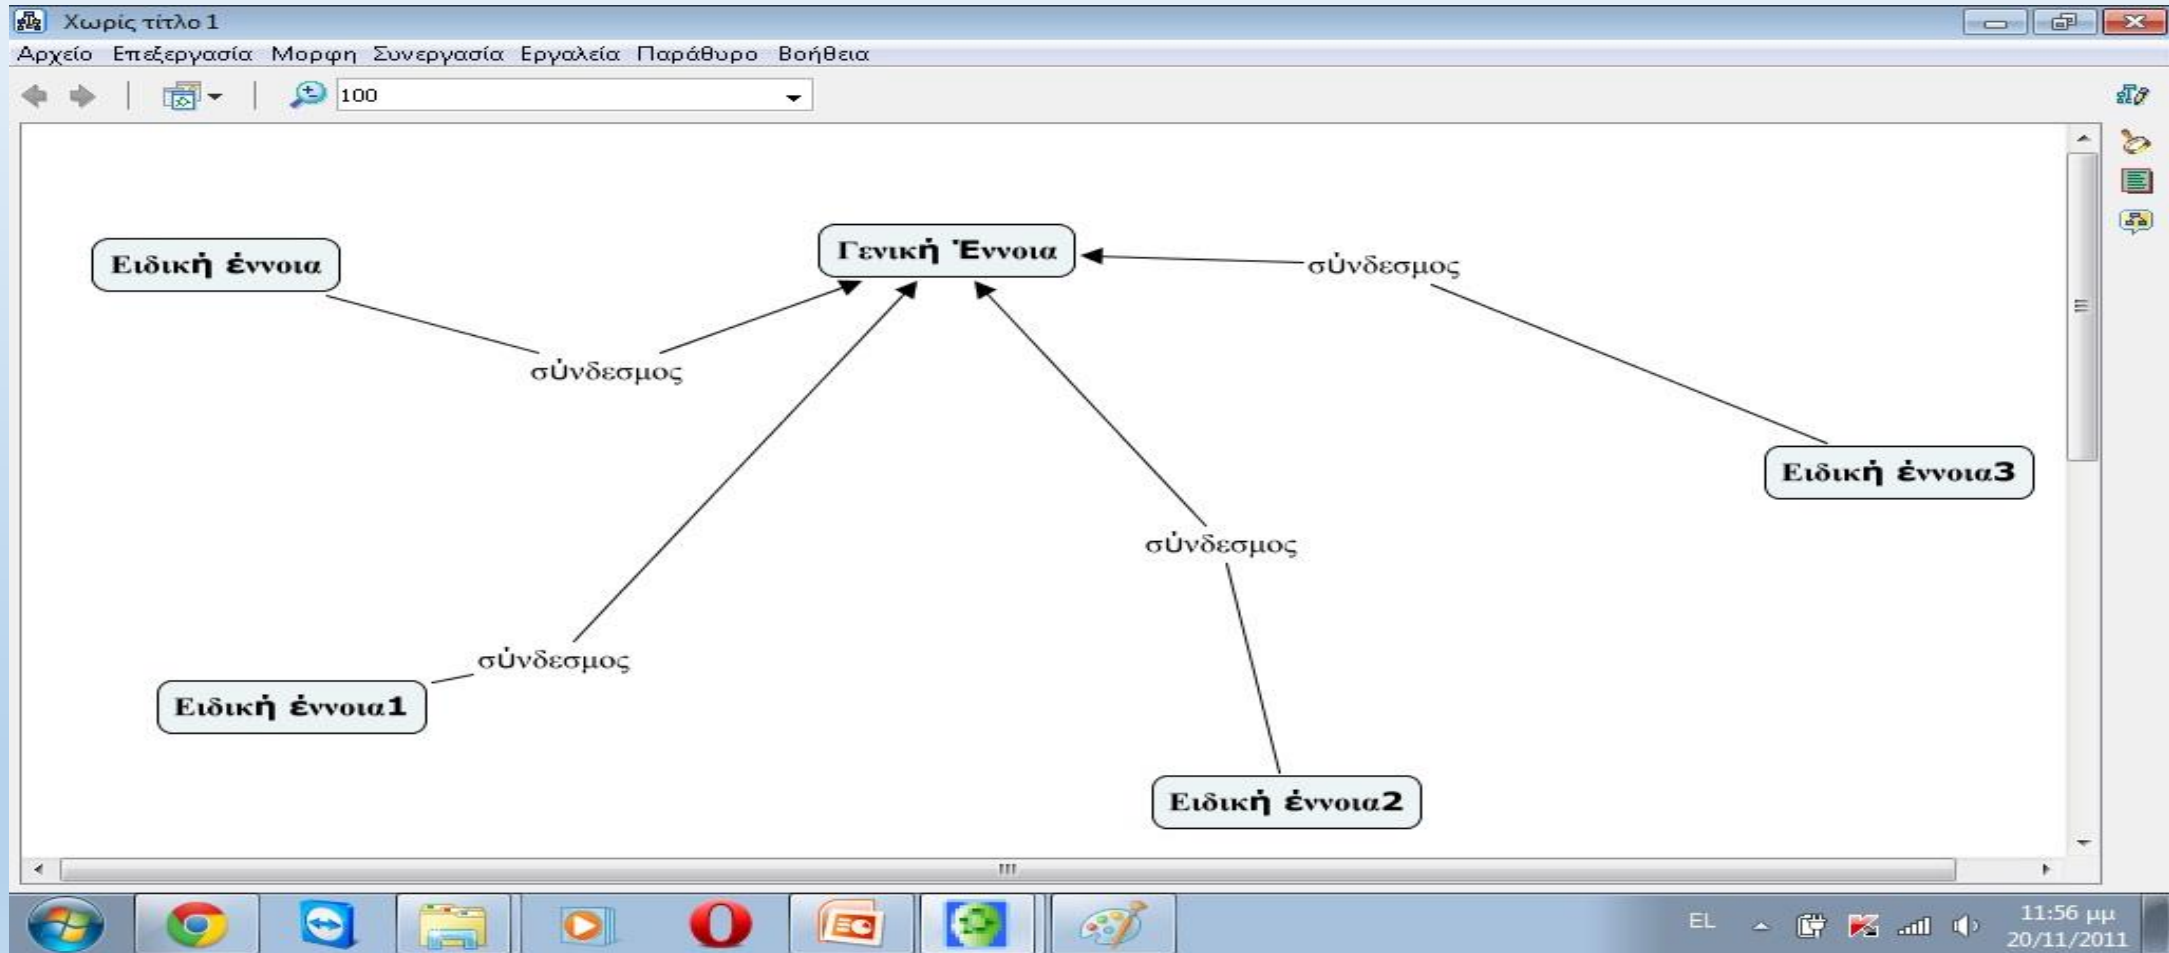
Χωρίς τίτλο 1

Αρχείο Επεξεργασία Μορφη Συνεργασία Εργαλεία Παράθυρο Βοήθεια

100

Ειδική έννοια

Γενική Έννοια

σύνδεσμος

σύνδεσμος

Ειδική έννοια3

σύνδεσμος

σύνδεσμος

Ειδική έννοια1

Ειδική έννοια2

EL

11:56 μμ
20/11/2011